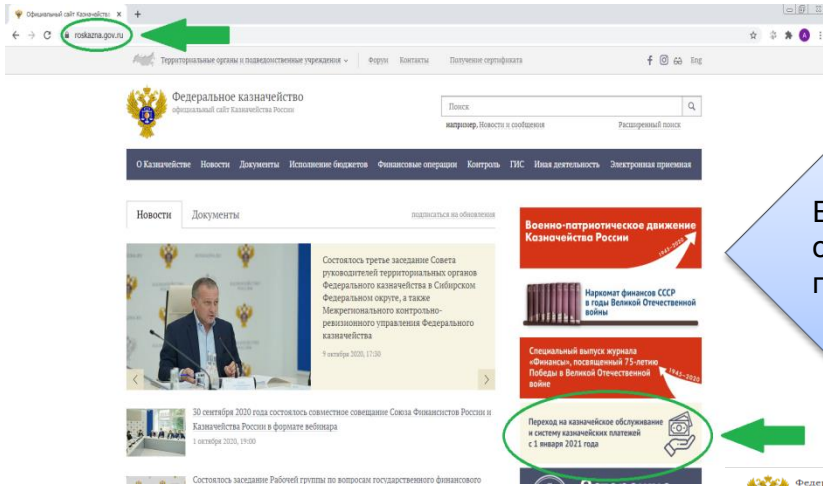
Официальный сайт Казначейства ×

roskazna.gov.ru

Территориальные органы и подведомственные учреждения Форум Контакты Получение сертификата Eng

Федеральное казначейство
официальный сайт Казначейства России

Поиск
например, Новости и сообщения Расширенный поиск

О Казначействе Новости Документы Исполнение бюджетов Финансовые операции Контроль ГИС Иная деятельность Электронная приемная

Новости Документы подписаться на обновления

Состоялось третье заседание Совета руководителей территориальных органов Федерального казначейства в Сибирском Федеральном округе, а также Межрегионального контрольно-ревизионного управления Федерального казначейства
9 октября 2020, 17:50

30 сентября 2020 года состоялось совместное совещание Союза Финансистов России и Казначейства России в формате вебинара
1 октября 2020, 19:00

Состоялось заседание Рабочей группы по вопросам государственного финансового

Военно-патриотическое движение Казначейства России

Наркомат финансов СССР в годы Великой Отечественной войны

Специальный выпуск журнала «Финансы», посвященный 75-летию Победы в Великой Отечественной войне
1945-2020

Переход на казначейское обслуживание и систему казначейских платежей с 1 января 2021 года

В
с
п

Феде